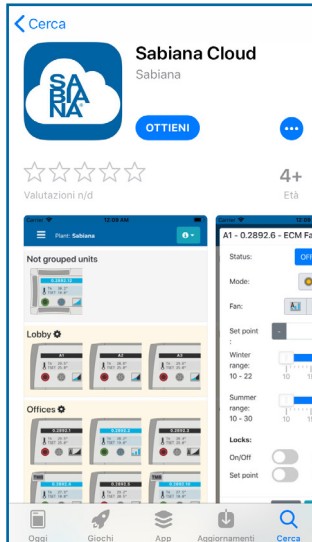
Cerca

SABIANA

Sabiana Cloud
Sabiana

OTTIENI

•••

☆☆☆☆☆
Valutazioni n/d

4+
Età

Carrier 12:09 AM
Plant: Sabiana

Not grouped units
0.2892.13

Lobby
A1 A2 A3

Offices
0.2892.1 0.2892.2 0.2892.3
0.2892.4 0.2892.5 0.2892.15

Carrier 12:09
A1 - 0.2892.6 - ECM Fa
Status: OFF
Mode:
Fan:
Set point :
Winter range: 10 - 22
Summer range: 10 - 30
Locks:
On/Off
Set point

Oggi Giochi App Aggiornamenti Cerca